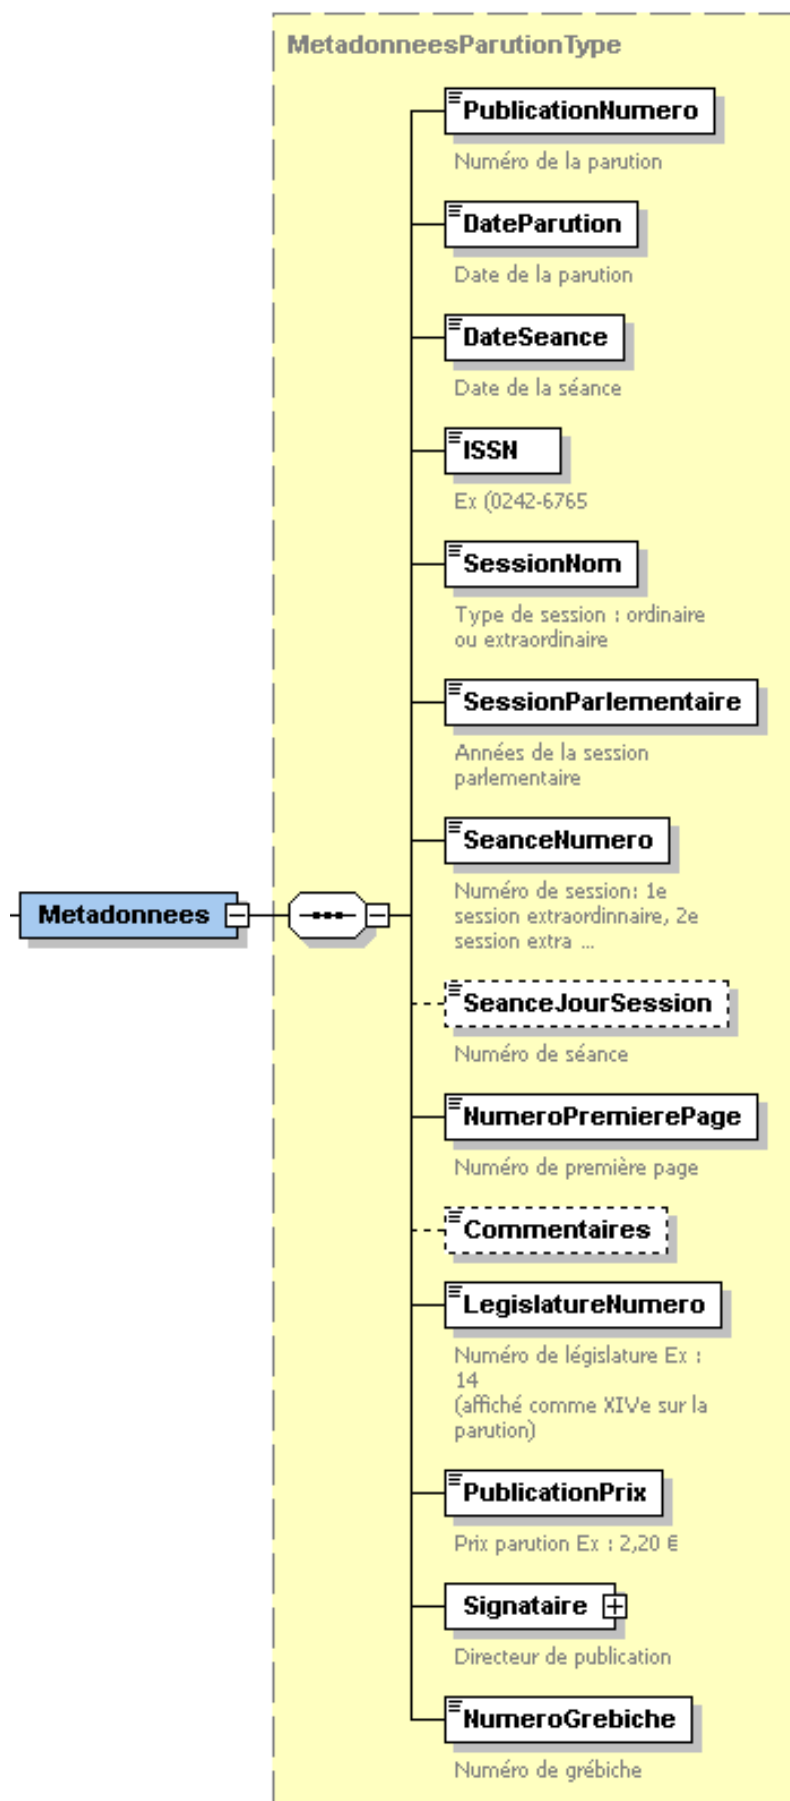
MetadonneesParutionType

Metadonnees

PublicationNumero
Numéro de la parution

DateParution
Date de la parution

DateSeance
Date de la séance

ISSN
Ex (0242-6765

SessionNom
Type de session : ordinaire ou extraordinaire

SessionParlementaire
Années de la session parlementaire

SeanceNumero
Numéro de session: 1e session extraordinnaire, 2e session extra ...

SeanceJourSession
Numéro de séance

NumeroPremierePage
Numéro de première page

Commentaires

LegislatureNumero
Numéro de législature Ex : 14
(affiché comme XIVe sur la parution)

PublicationPrix
Prix parution Ex : 2,20 €

Signataire
Directeur de publication

NumeroGrebiche
Numéro de grébiche